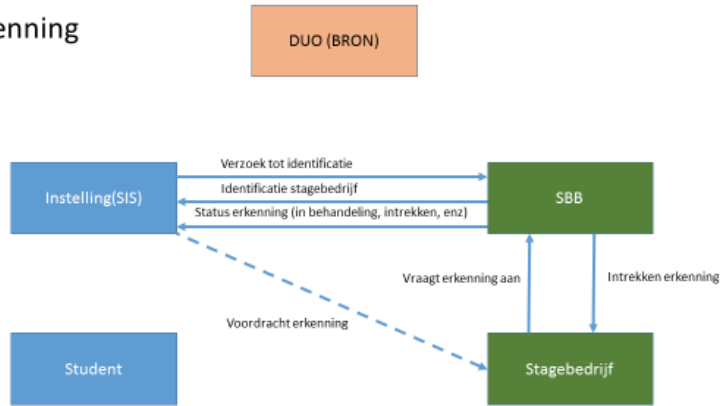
enning

DUO (BRON)

Instelling(SIS)

Verzoek tot identificatie

Identificatie stagebedrijf

Status erkenning (in behandeling, intrekken, enz)

SBB

Vraagt erkenning aan

Intrekken erkenning

Voordracht erkenning

Student

Stagebedrijf